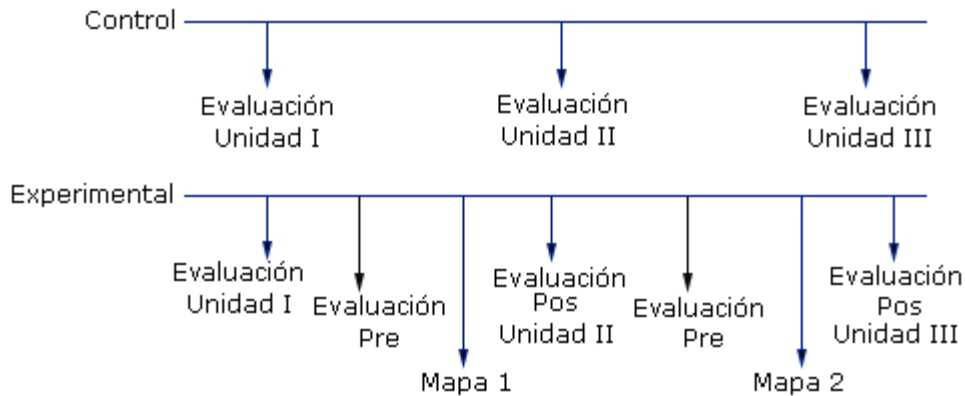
Control

Evaluación Unidad I

Evaluación Unidad II

Evaluación Unidad III

Experimental

Evaluación Unidad I

Evaluación Pre

Mapa 1

Evaluación Pos Unidad II

Evaluación Pre

Mapa 2

Evaluación Pos Unidad III